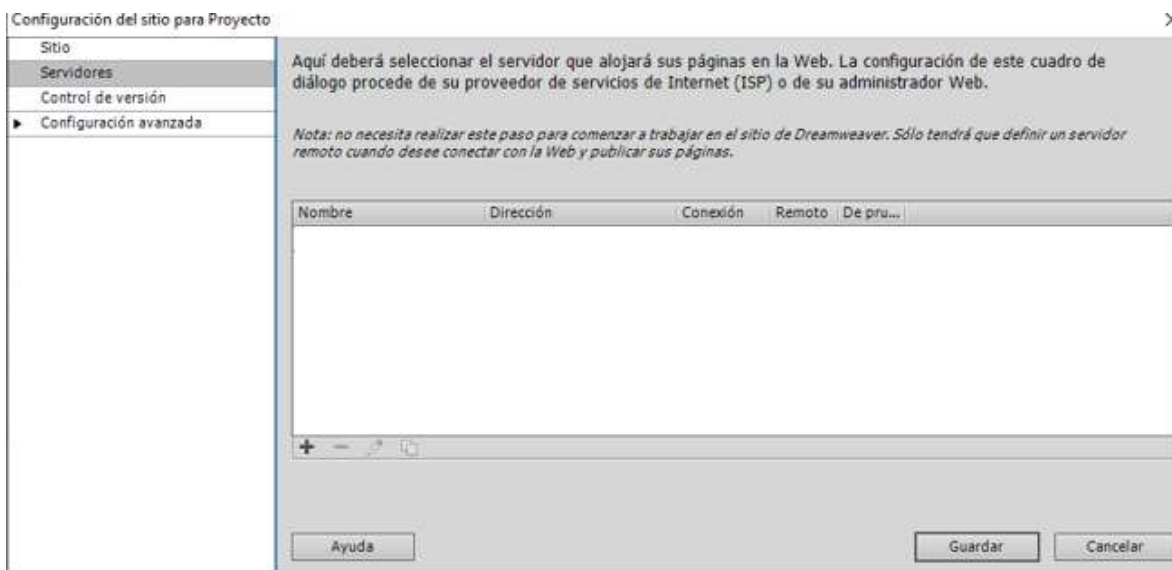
Configuración del sitio para Proyecto

Sitio
Servidores
Control de versión
Configuración avanzada

Aquí deberá seleccionar el servidor que alojará sus páginas en la Web. La configuración de este cuadro de diálogo procede de su proveedor de servicios de Internet (ISP) o de su administrador Web.

Nota: no necesita realizar este paso para comenzar a trabajar en el sitio de Dreamweaver. Sólo tendrá que definir un servidor remoto cuando desee conectar con la Web y publicar sus páginas.

| Nombre | Dirección | Conexión | Remoto | De pru... |
|---|---|---|---|---|

+ −

Ayuda

Guardar

Cancelar